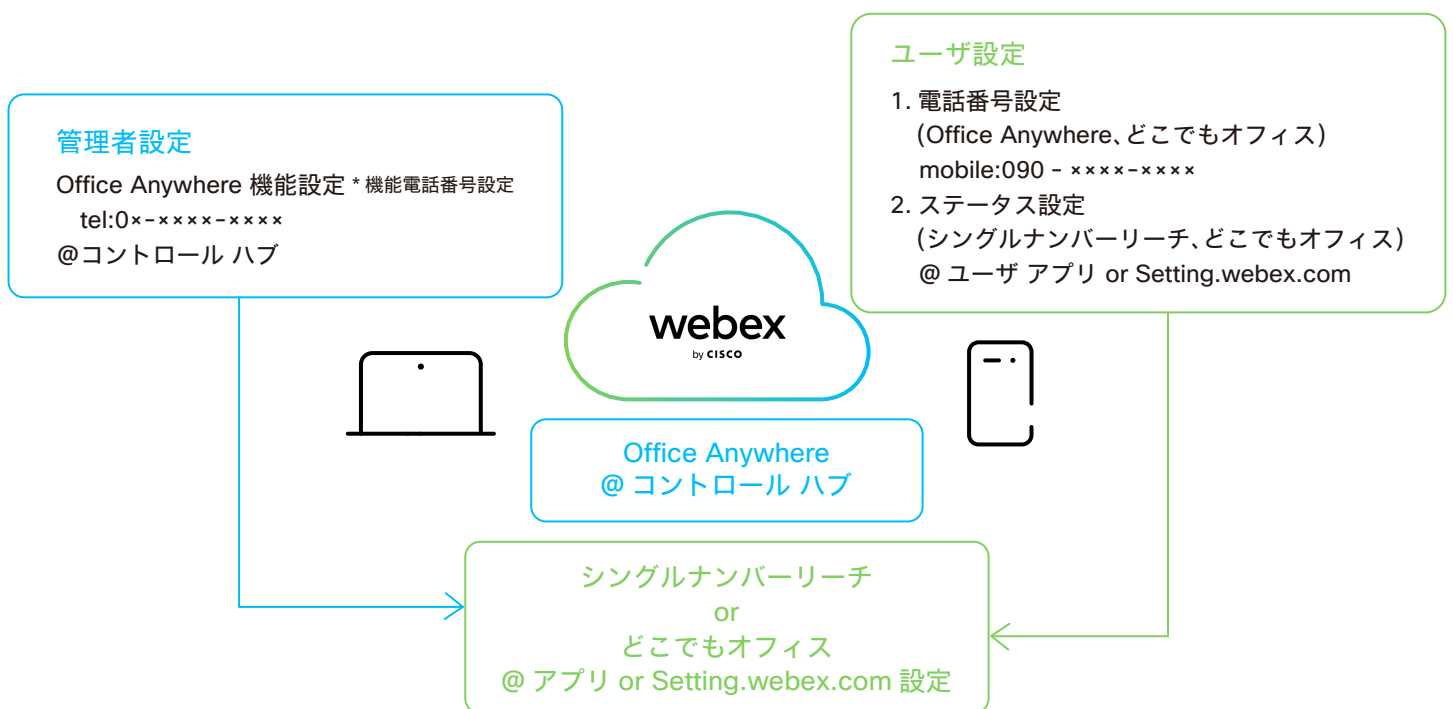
管理者設定
Office Anywhere 機能設定 * 機能電話番号設定
tel:0×-××××-××××
@コントロール ハブ

ユーザ設定
1. 電話番号設定
(Office Anywhere、どこでもオフィス)
mobile:090 - ××××-××××
2. ステータス設定
(シングルナンバーリーチ、どこでもオフィス)
@ ユーザ アプリ or Setting.webex.com

webex
by CISCO

Office Anywhere
@ コントロール ハブ

シングルナンバーリーチ
or
どこでもオフィス
@ アプリ or Setting.webex.com 設定